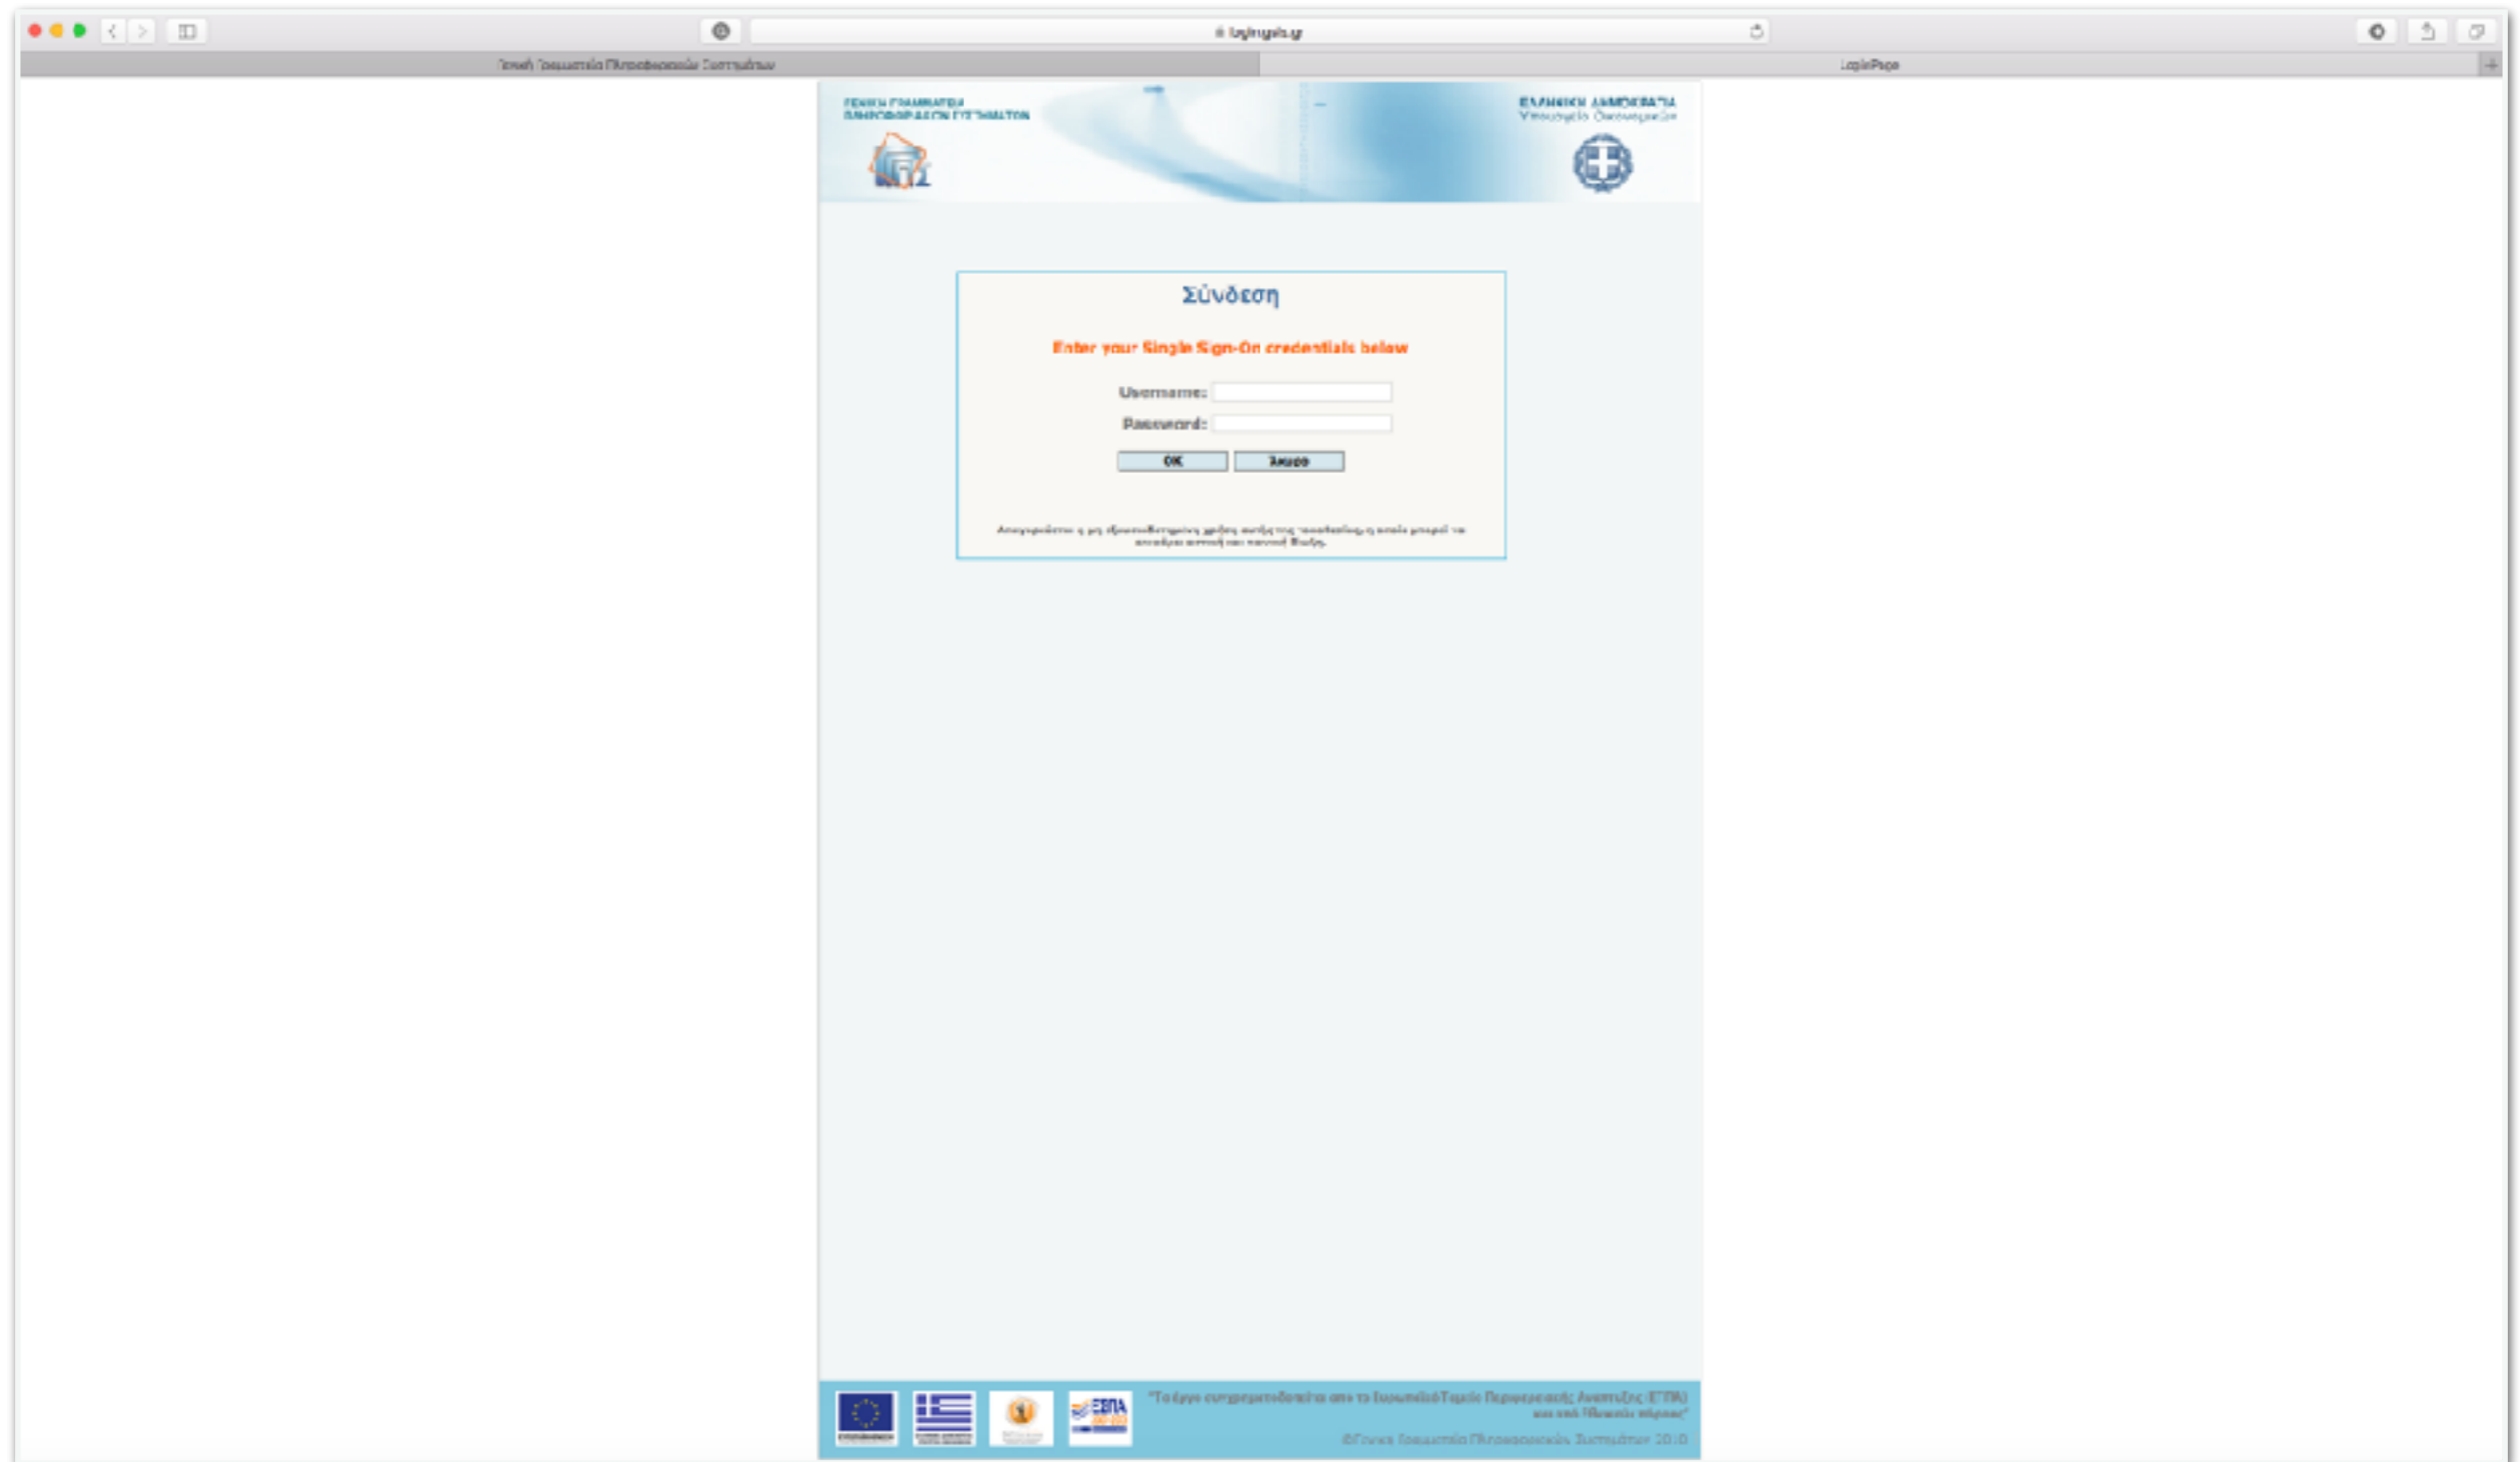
login.gsis.gr

Γενική Γραμματεία Πληροφοριακών Συστημάτων

LoginPage

ΓΕΝΙΚΗ ΓΡΑΜΜΑΤΕΙΑ ΠΛΗΡΟΦΟΡΙΑΚΩΝ ΣΥΣΤΗΜΑΤΩΝ

ΕΛΛΗΝΙΚΗ ΔΗΜΟΚΡΑΤΙΑ
Υπουργείο Οικονομικών

Σύνδεση

Enter your Single Sign-On credentials below

Username:

Password:

OK

Άκυρο

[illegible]

ΕΣΠΑ

"Το έργο συγχρηματοδοτείται από το Ευρωπαϊκό Ταμείο Περιφερειακής Ανάπτυξης (ΕΤΠΑ) και από Εθνικούς πόρους"

©Γενική Γραμματεία Πληροφοριακών Συστημάτων 2010